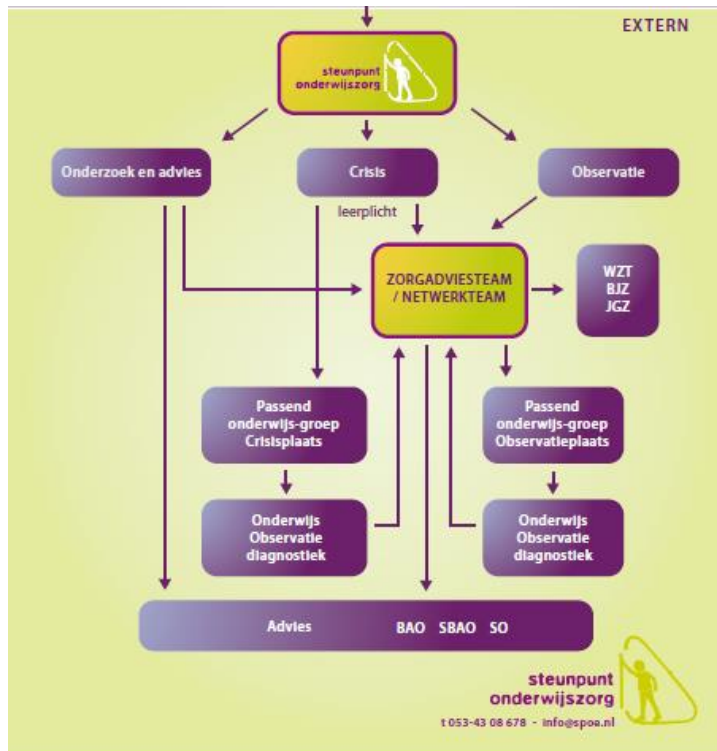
EXTERN

steunpunt onderwijszorg

Onderzoek en advies

Crisis

Observatie

leerplicht

ZORGADVIESTEAM / NETWERKTEAM

WZT
BJZ
JGZ

Passend onderwijs-groep Crisisplaats

Passend onderwijs-groep Observatieplaats

Onderwijs Observatie diagnostiek

Onderwijs Observatie diagnostiek

Advies

BAO SBAO SO

steunpunt onderwijszorg

t 053-43 08 678 - info@spoo.nl